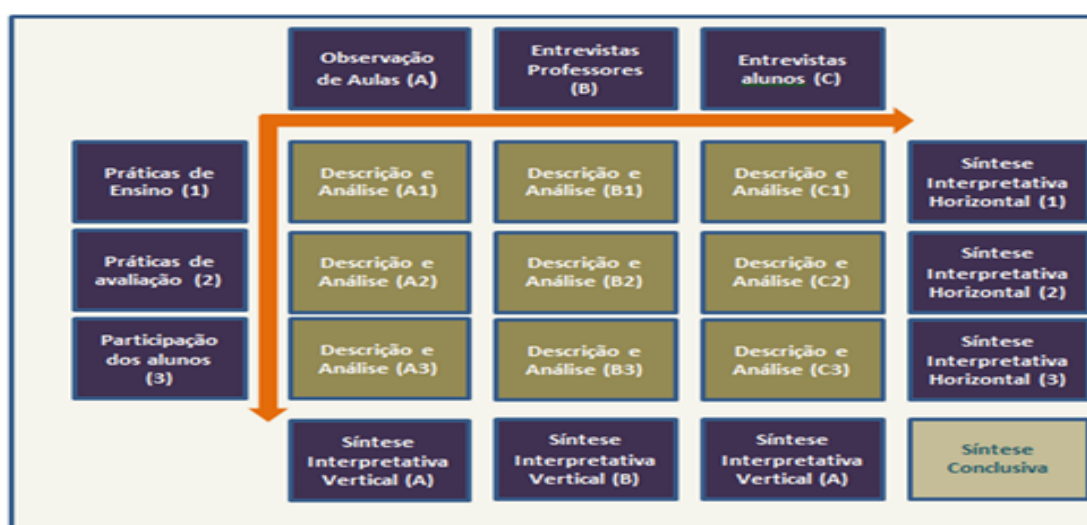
Observação de Aulas (A)

Entrevistas Professores (B)

Entrevistas alunos (C)

Práticas de Ensino (1)

Descrição e Análise (A1)

Descrição e Análise (B1)

Descrição e Análise (C1)

Síntese Interpretativa Horizontal (1)

Práticas de avaliação (2)

Descrição e Análise (A2)

Descrição e Análise (B2)

Descrição e Análise (C2)

Síntese Interpretativa Horizontal (2)

Participação dos alunos (3)

Descrição e Análise (A3)

Descrição e Análise (B3)

Descrição e Análise (C3)

Síntese Interpretativa Horizontal (3)

Síntese Interpretativa Vertical (A)

Síntese Interpretativa Vertical (B)

Síntese Interpretativa Vertical (A)

Síntese Conclusiva